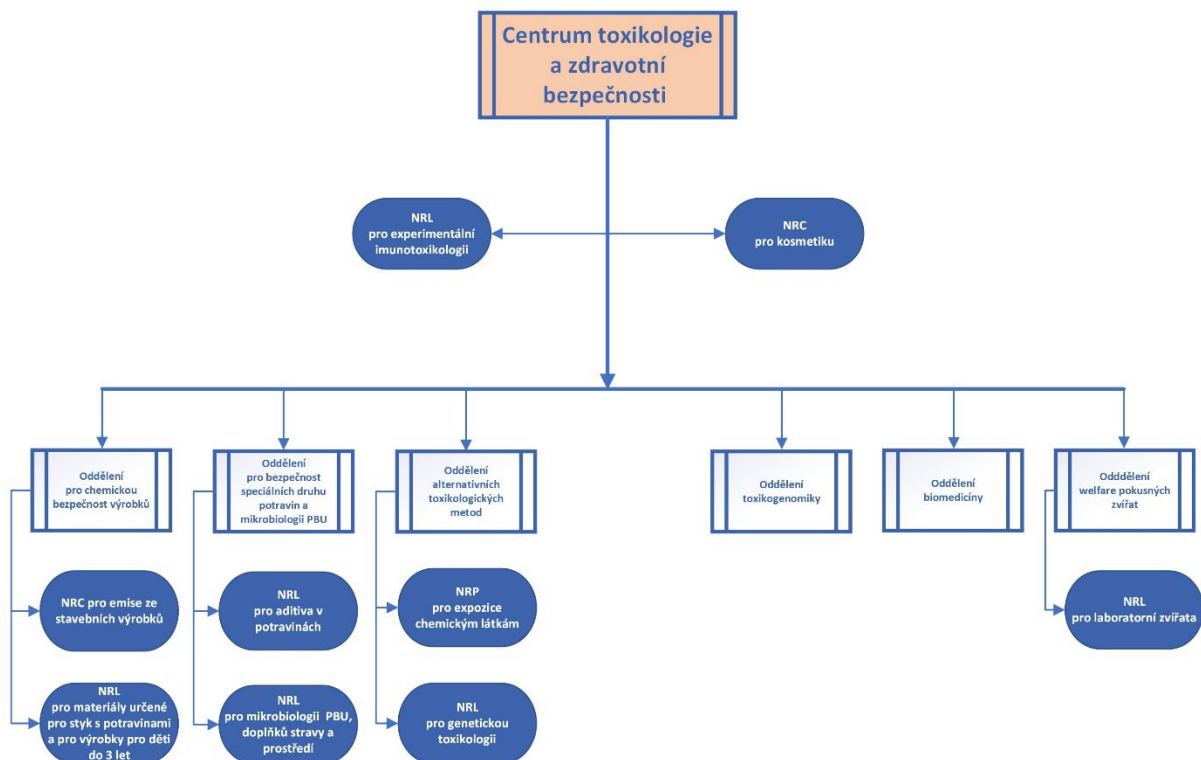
Centrum toxikologie a zdravotní bezpečnosti

NRL pro experimentální imunotoxikologii

NRC pro kosmetiku

Oddělení pro chemickou bezpečnost výrobků

Oddělení pro bezpečnost speciálních druhu potravin a mikrobiologii PBU

Oddělení alternativních toxikologických metod

Oddělení toxikogenomiky

Oddělení biomedicíny

Odddělení welfare pokusných zvířat

NRC pro emise ze stavebních výrobků

NRL pro aditiva v potravinách

NRP pro expozice chemickým látkám

NRL pro laboratorní zvířata

NRL pro materiály určené pro styk s potravinami a pro výrobky pro děti do 3 let

NRL pro mikrobiologii PBU, doplňků stravy a prostředí

NRL pro genetickou toxikologii